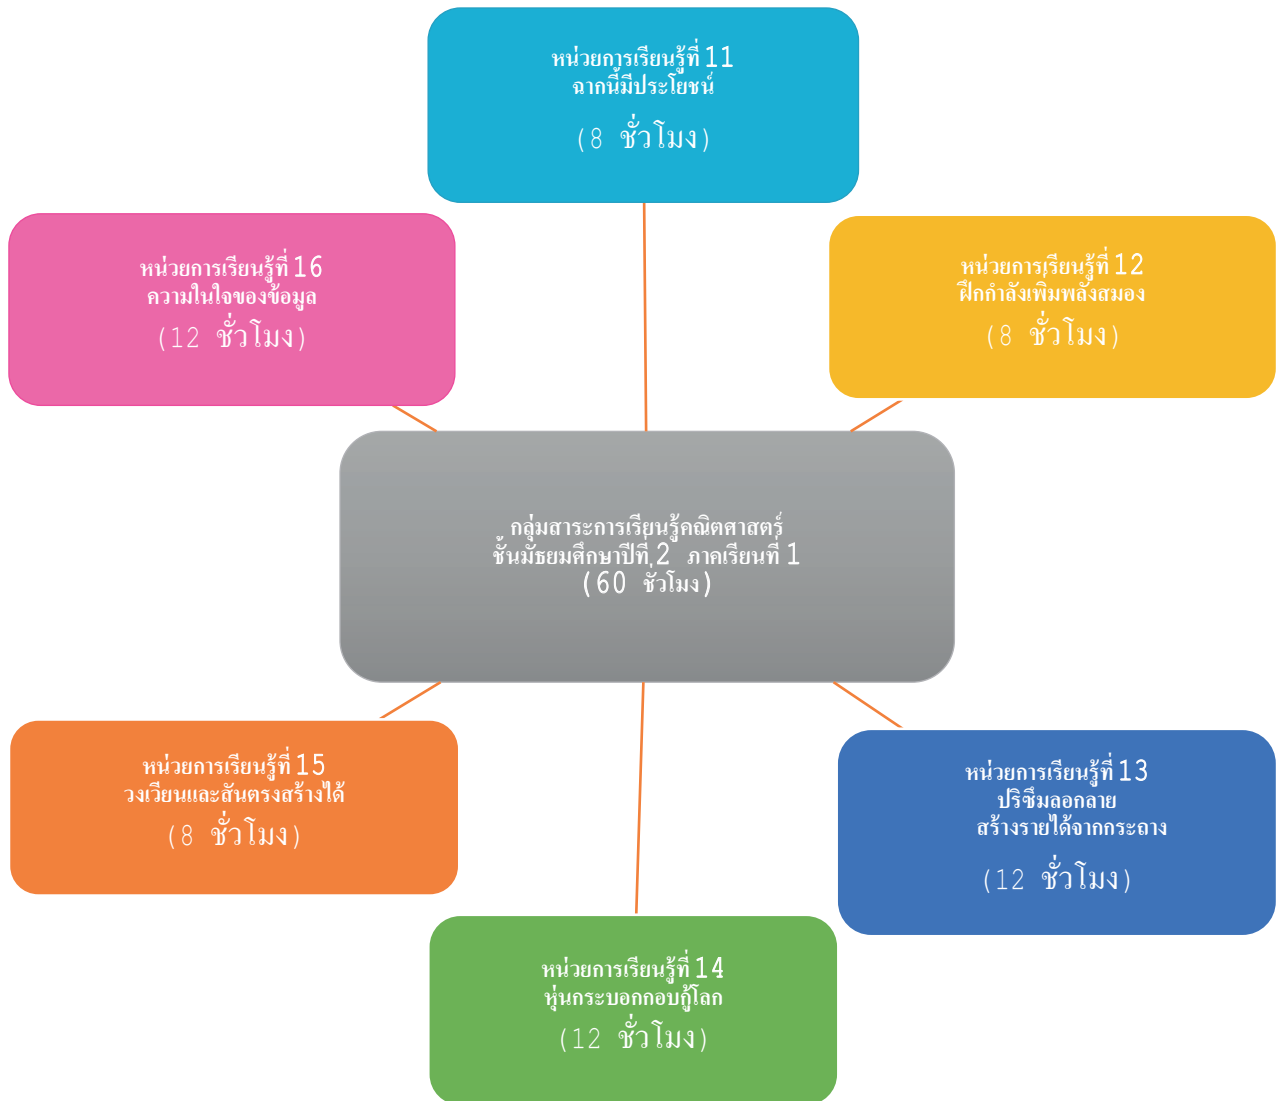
หน่วยการเรียนรู้ที่ 11
ฉากนี้มีประโยชน์
(8 ชั่วโมง)

หน่วยการเรียนรู้ที่ 16
ความในใจของข้อมูล
(12 ชั่วโมง)

หน่วยการเรียนรู้ที่ 12
ฝึกกำลังเพิ่มพลังสมอง
(8 ชั่วโมง)

กลุ่มสาระการเรียนรู้คณิตศาสตร์
ชั้นมัธยมศึกษาปีที่ 2 ภาคเรียนที่ 1
(60 ชั่วโมง)

หน่วยการเรียนรู้ที่ 15
วงเวียนและสันตรงสร้างได้
(8 ชั่วโมง)

หน่วยการเรียนรู้ที่ 13
ปริซึมลอกลาย
สร้างรายได้จากกระถาง
(12 ชั่วโมง)

หน่วยการเรียนรู้ที่ 14
หุ่นกระบอกกอบกู้โลก
(12 ชั่วโมง)